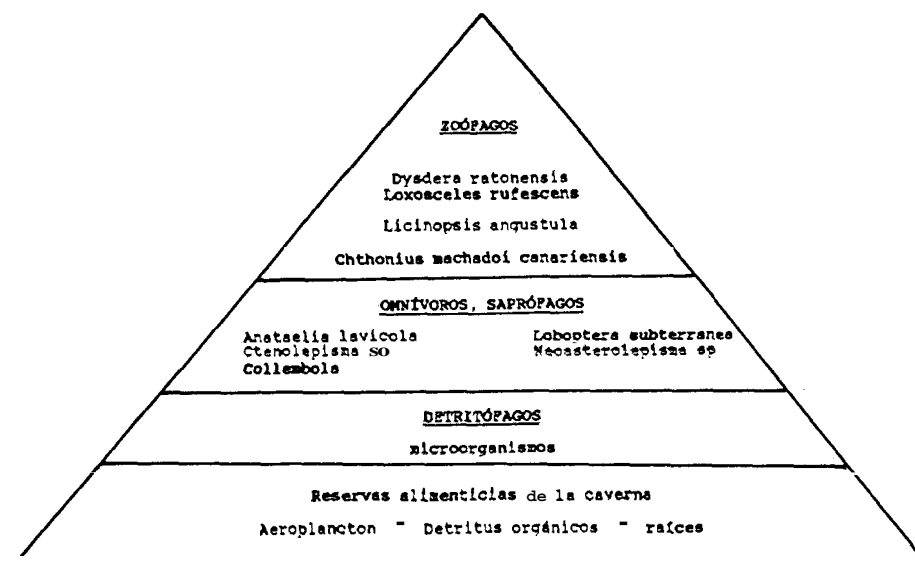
ZOÓFAGOS

Dysdera ratonensis
Loxosceles rufescens

Licinopsis angustula

Chthonius machadoi canariensis

OMNÍVOROS, SAPRÓFAGOS

Anataelia lavicola
Ctenolepisma sp
Collembola

Loboptera subterranea
Neoasterolepisma sp

DETRITÓFAGOS

microorganismos

Reservas alimenticias de la caverna

Aeroplancton - Detritus orgánicos - raíces